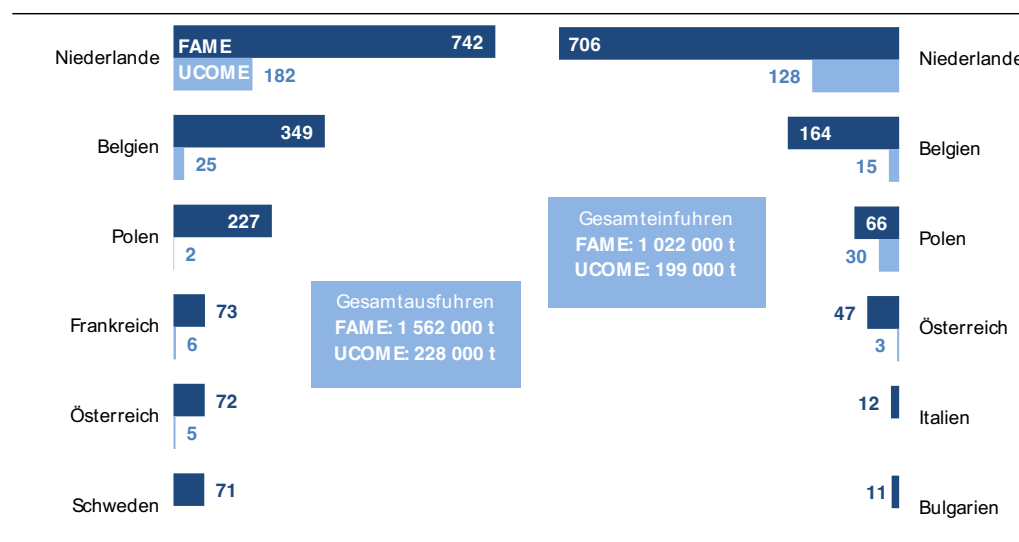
Niederlande
FAME 742
UCOME 182

Belgien
349
25

Polen
227
2

Frankreich
73
6

Österreich
72
5

Schweden
71

Gesamtausfuhren
FAME: 1 562 000 t
UCOME: 228 000 t

Gesamteinfuhren
FAME: 1 022 000 t
UCOME: 199 000 t

706
128
Niederlande

164
15
Belgien

66
30
Polen

47
3
Österreich

12
Italien

11
Bulgarien